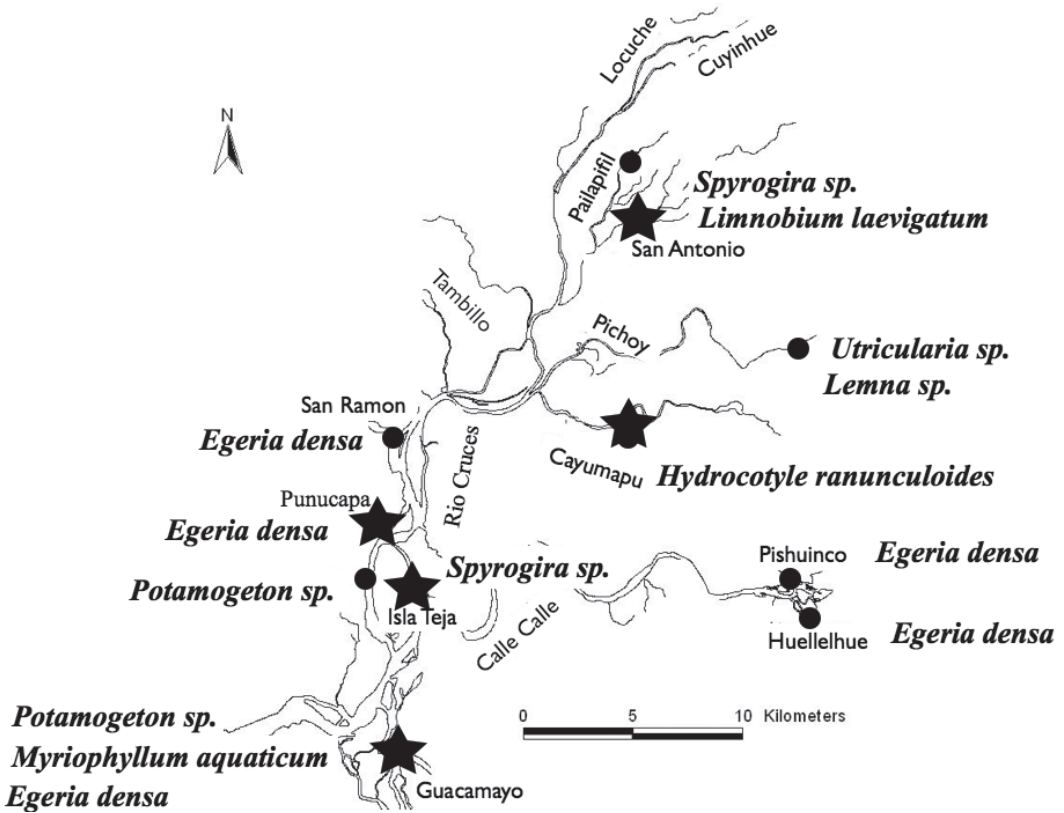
N

Locuche

Cuyinhue

Pailapifil

Spyrogira sp.

Limnobium laevigatum

San Antonio

Tambillo

Pichoy

Utricularia sp.

Lemna sp.

San Ramon

Egeria densa

Rio Cruces

Cayumapu

Hydrocotyle ranunculoides

Punucapa

Egeria densa

Spyrogira sp.

Potamogeton sp.

Isla Teja

Calle Calle

Pishuinco

Egeria densa

Huellelhue

Egeria densa

Potamogeton sp.

Myriophyllum aquaticum

Egeria densa

Guacamayo

0 5 10 Kilometers